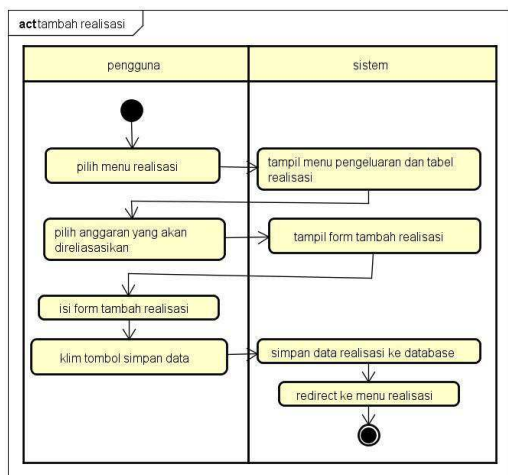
act tambah realisasi

pengguna

sistem

pilih menu realisasi

tampil menu pengeluaran dan tabel realisasi

pilih anggaran yang akan direliasasikan

tampil form tambah realisasi

isi form tambah realisasi

klim tombol simpan data

simpan data realisasi ke database

redirect ke menu realisasi